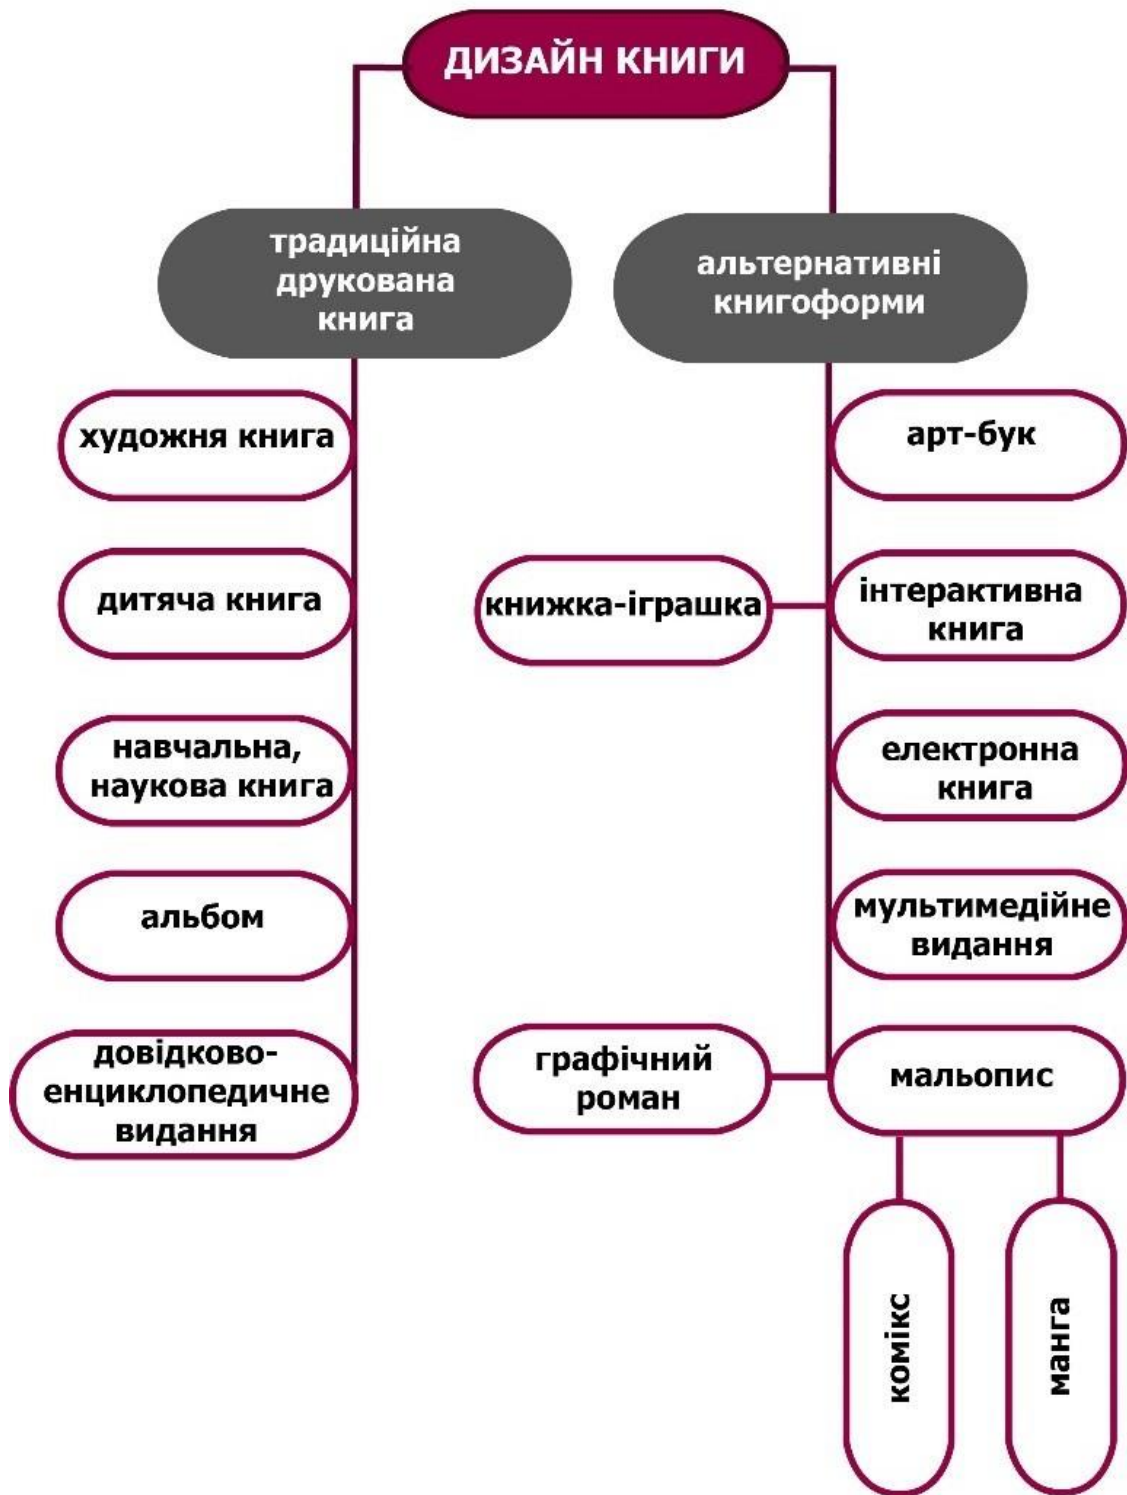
ДИЗАЙН КНИГИ

традиційна друкована книга

альтернативні книгоформи

художня книга

дитяча книга

навчальна, наукова книга

альбом

довідково-енциклопедичне видання

арт-бук

книжка-іграшка

інтерактивна книга

електронна книга

мультимедійне видання

графічний роман

мальопис

комікс

манга